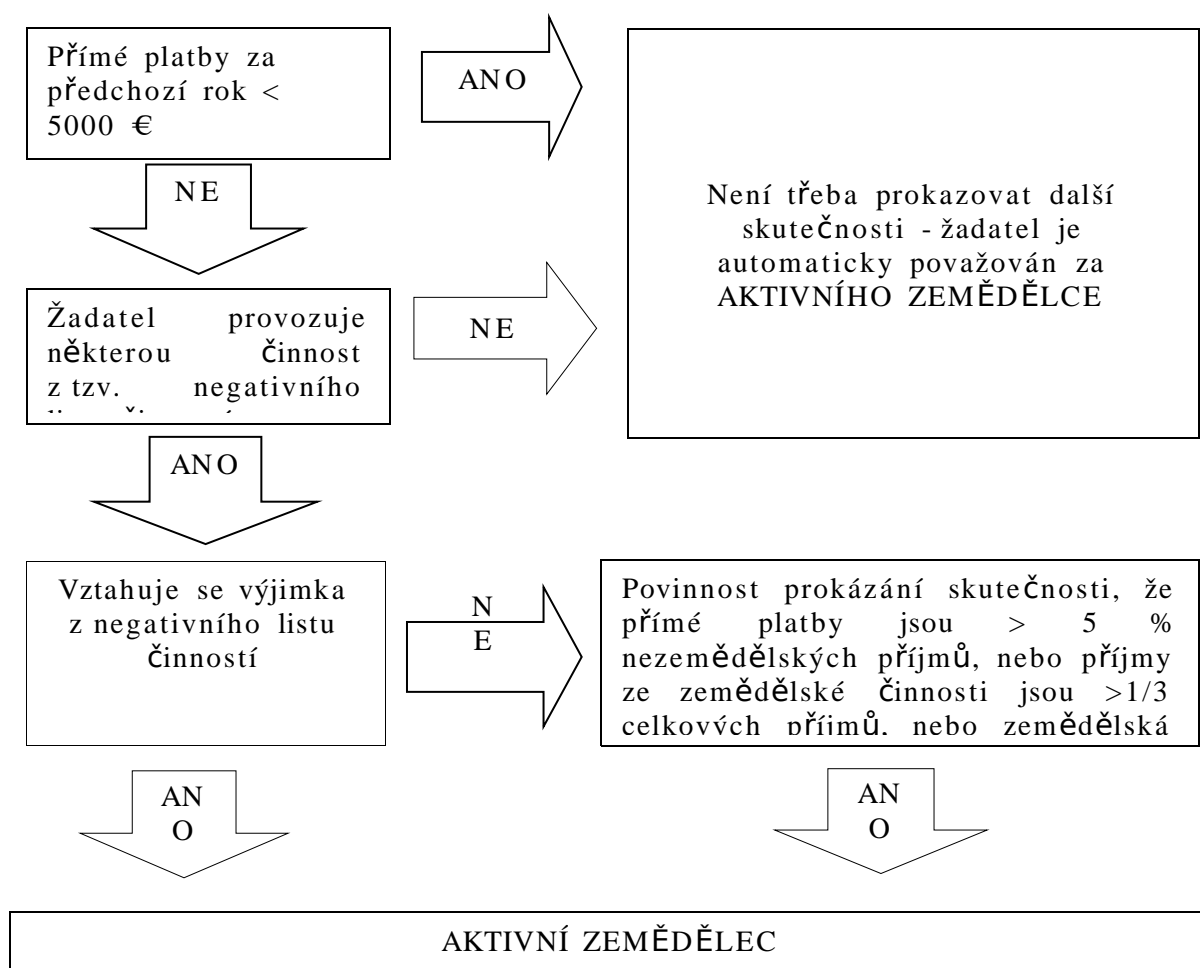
Přímé platby za předchozí rok < 5000 €

ANO

NE

Není třeba prokazovat další skutečnosti - žadatel je automaticky považován za AKTIVNÍHO ZEMĚDĚLCE

Žadatel provozuje některou činnost z tzv. negativního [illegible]

NE

ANO

Vztahuje se výjimka z negativního listu činností

NE

Povinnost prokázání skutečnosti, že přímé platby jsou > 5 % nezemědělských příjmů, nebo příjmy ze zemědělské činnosti jsou >1/3 celkových příjmů, nebo zemědělská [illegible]

ANO

ANO

AKTIVNÍ ZEMĚDĚLEC